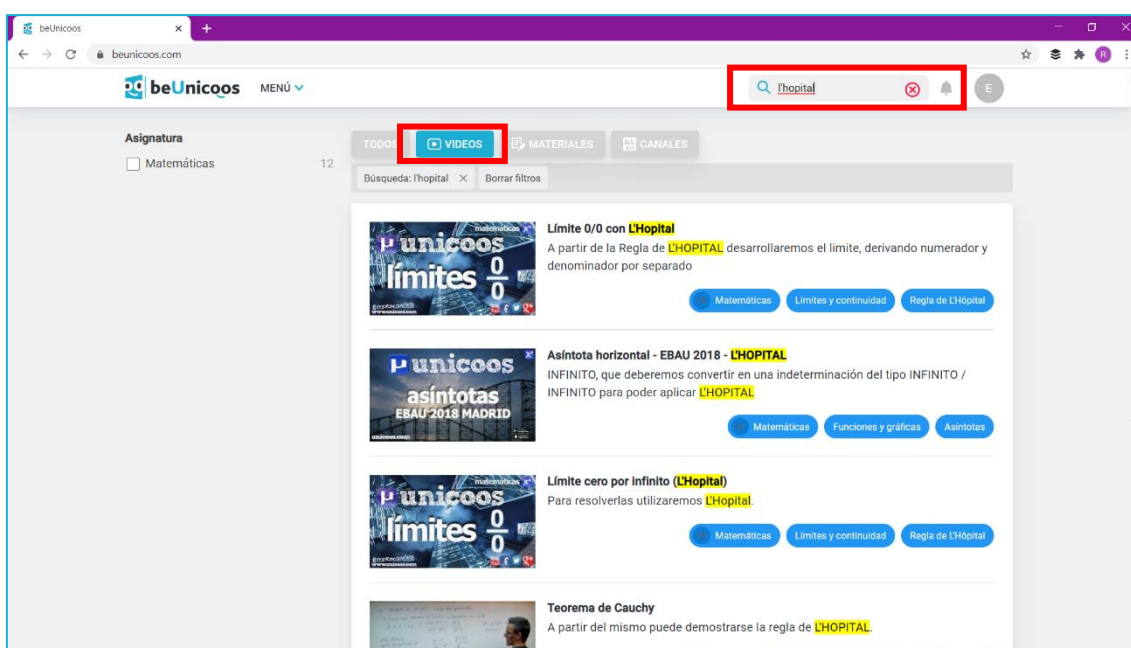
beUnicoos
beunicoos.com

beUnicoos MENÚ

l'hopital

E

Asignatura
Matemáticas 12

TODOS VIDEOS MATERIALES CANALES

Búsqueda: l'hopital × Borrar filtros

unicoos límites $\frac{0}{0}$ matemáticas

Límite 0/0 con L'Hopital
A partir de la Regla de L'HOPITAL desarrollaremos el limite, derivando numerador y denominador por separado

Matemáticas Límites y continuidad Regla de L'Hôpital

unicoos asíntotas EBAU 2018 MADRID

Asíntota horizontal - EBAU 2018 - L'HOPITAL
INFINITO, que deberemos convertir en una indeterminación del tipo INFINITO / INFINITO para poder aplicar L'HOPITAL

Matemáticas Funciones y gráficas Asíntotas

unicoos límites $\frac{0}{0}$ matemáticas

Límite cero por infinito (L'Hopital)
Para resolverlas utilizaremos L'Hopital.

Matemáticas Límites y continuidad Regla de L'Hôpital

Teorema de Cauchy
A partir del mismo puede demostrarse la regla de L'HOPITAL.